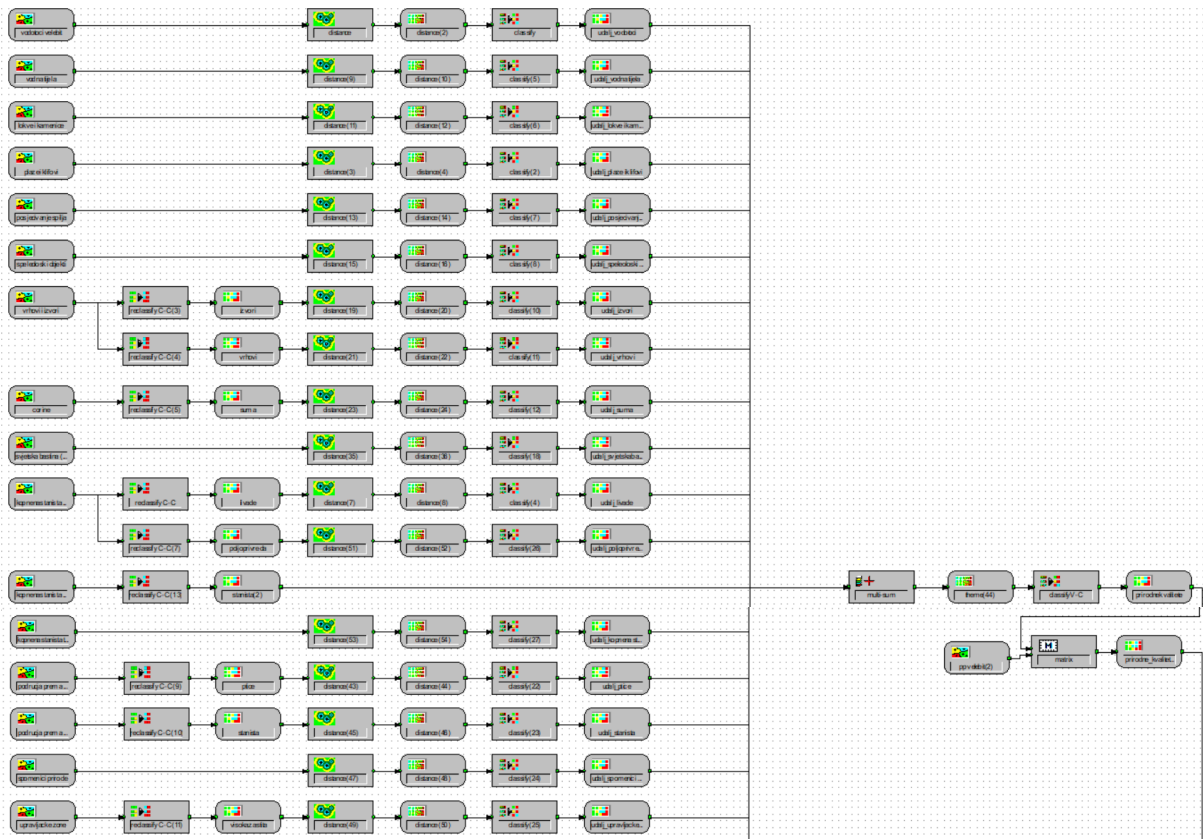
vodotoci velebit
distance
distance(2)
classify
udio_vodotoci

vodnatijela
distance(9)
distance(10)
classify(5)
udio_vodnatijela

lokve i kamenice
distance(11)
distance(12)
classify(6)
udio_lokve i kam...

plaze i klifovi
distance(3)
distance(4)
classify(2)
udio_plaze i klifovi

posjedovanje spilja
distance(13)
distance(14)
classify(7)
udio_posjedovanj...

speleoloski objekti
distance(15)
distance(16)
classify(8)
udio_speleoloski...

vrhovi i izvori
reclassify C-C(3)
izvori
distance(19)
distance(20)
classify(10)
udio_izvori

reclassify C-C(4)
vrhovi
distance(21)
distance(22)
classify(11)
udio_vrhovi

corine
reclassify C-C(5)
suma
distance(23)
distance(24)
classify(12)
udio_suma

svjetska bastina (...
distance(35)
distance(36)
classify(18)
udio_svjetska ba...

kopnena stanista...
reclassify C-C
livade
distance(7)
distance(8)
classify(4)
udio_livade

reclassify C-C(7)
poljoprivreda
distance(51)
distance(52)
classify(26)
udio_poljoprivre...

kopnena stanista...
reclassify C-C(13)
stanista(2)
multi-sum
theme(44)
classify V-C
prirodne vrijednosti

kopnena stanista I...
distance(53)
distance(54)
classify(27)
udio_kopnena st...

ppvelebit(2)
matrix
prirodne_kvalite...

podrucja prem a...
reclassify C-C(9)
ptice
distance(43)
distance(44)
classify(22)
udio_ptice

podrucja prem a...
reclassify C-C(10)
stanista
distance(45)
distance(46)
classify(23)
udio_stanista

spomenici prirode
distance(47)
distance(48)
classify(24)
udio_spomenici ...

upravljacke zone
reclassify C-C(11)
visoka zastita
distance(49)
distance(50)
classify(25)
udio_upravljacke...